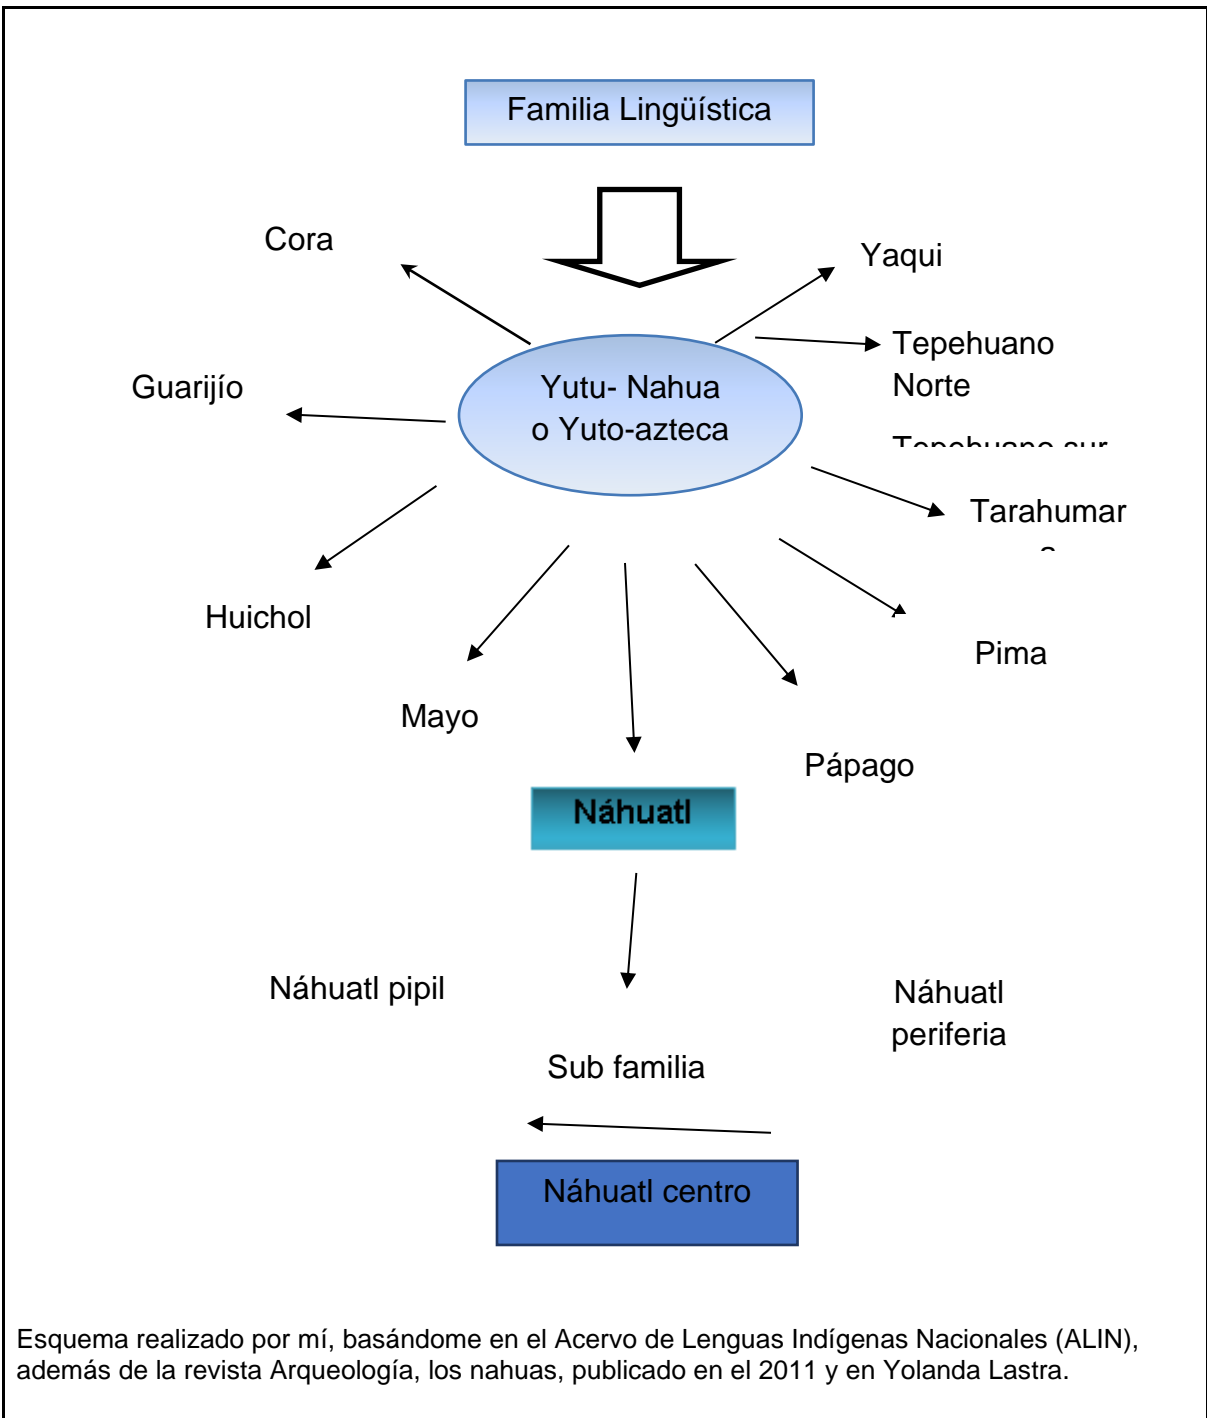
Familia Lingüística

Cora

Yaqui

Tepehuano Norte

Tepehuano sur

Guarijío

Yutu- Nahua o Yuto-azteca

Tarahumar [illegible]

Huichol

Pima

Mayo

Pápago

Náhuatl

Náhuatl pipil

Náhuatl periferia

Sub familia

Náhuatl centro

Esquema realizado por mí, basándome en el Acervo de Lenguas Indígenas Nacionales (ALIN), además de la revista Arqueología, los nahuas, publicado en el 2011 y en Yolanda Lastra.